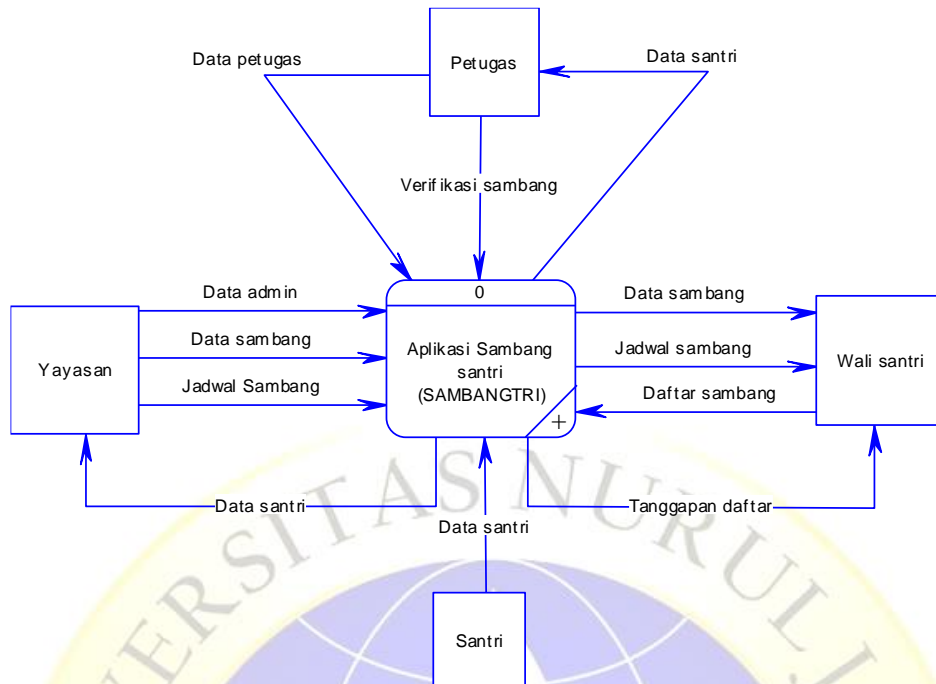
Data petugas

Petugas

Data santri

Verifikasi sambang

Data admin

0

Data sambang

Yayasan

Data sambang

Aplikasi Sambang santri (SAMBANGTRI)

Jadwal sambang

Wali santri

Jadwal Sambang

Daftar sambang

Data santri

Tanggapan daftar

Data santri

Santri

ERSITAS NURUL